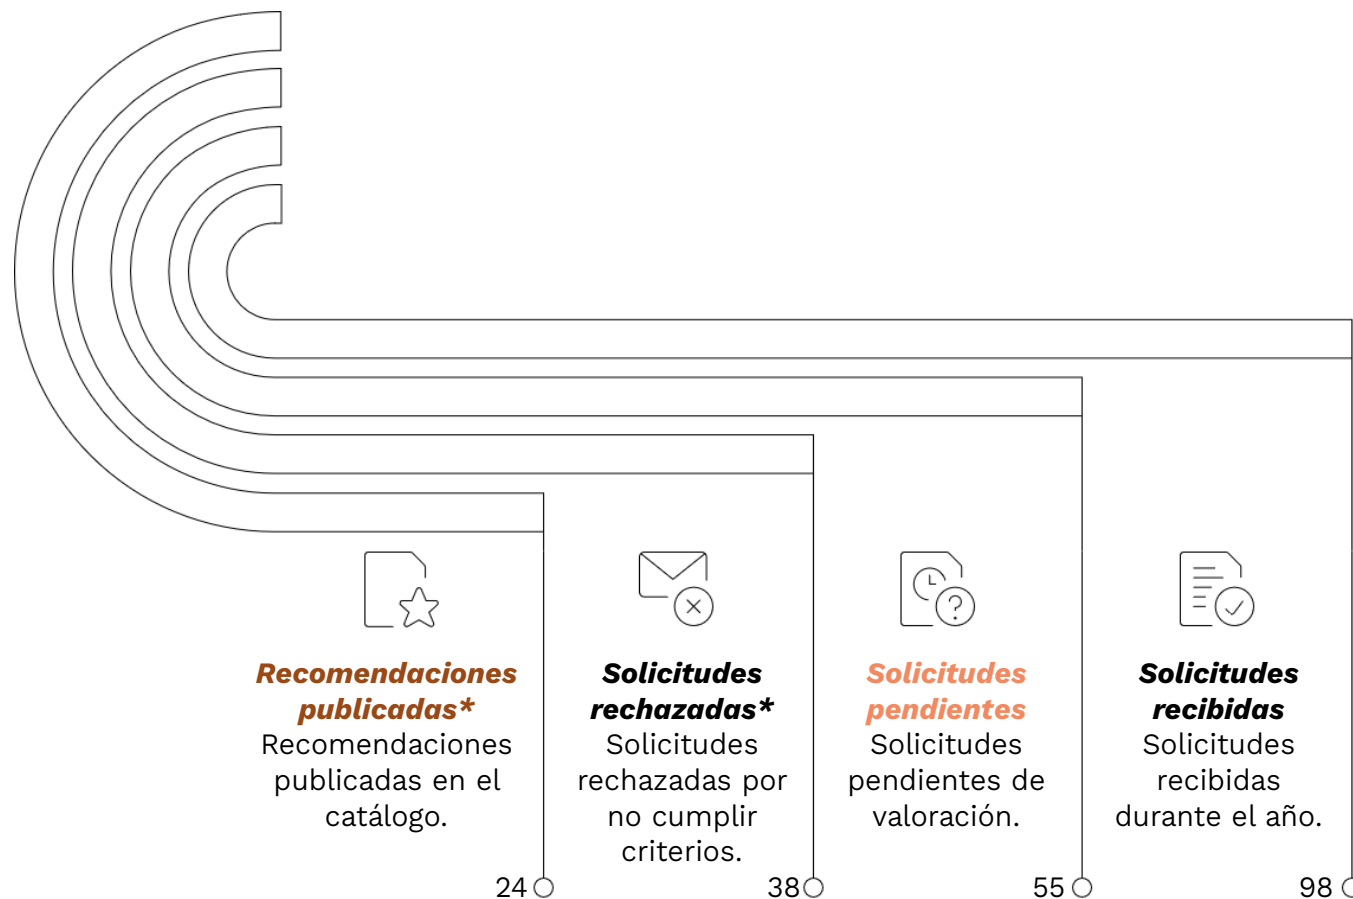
**Recomendaciones publicadas***
Recomendaciones publicadas en el catálogo.
24

**Solicitudes rechazadas***
Solicitudes rechazadas por no cumplir criterios.
38

**Solicitudes pendientes**
Solicitudes pendientes de valoración.
55

**Solicitudes recibidas**
Solicitudes recibidas durante el año.
98